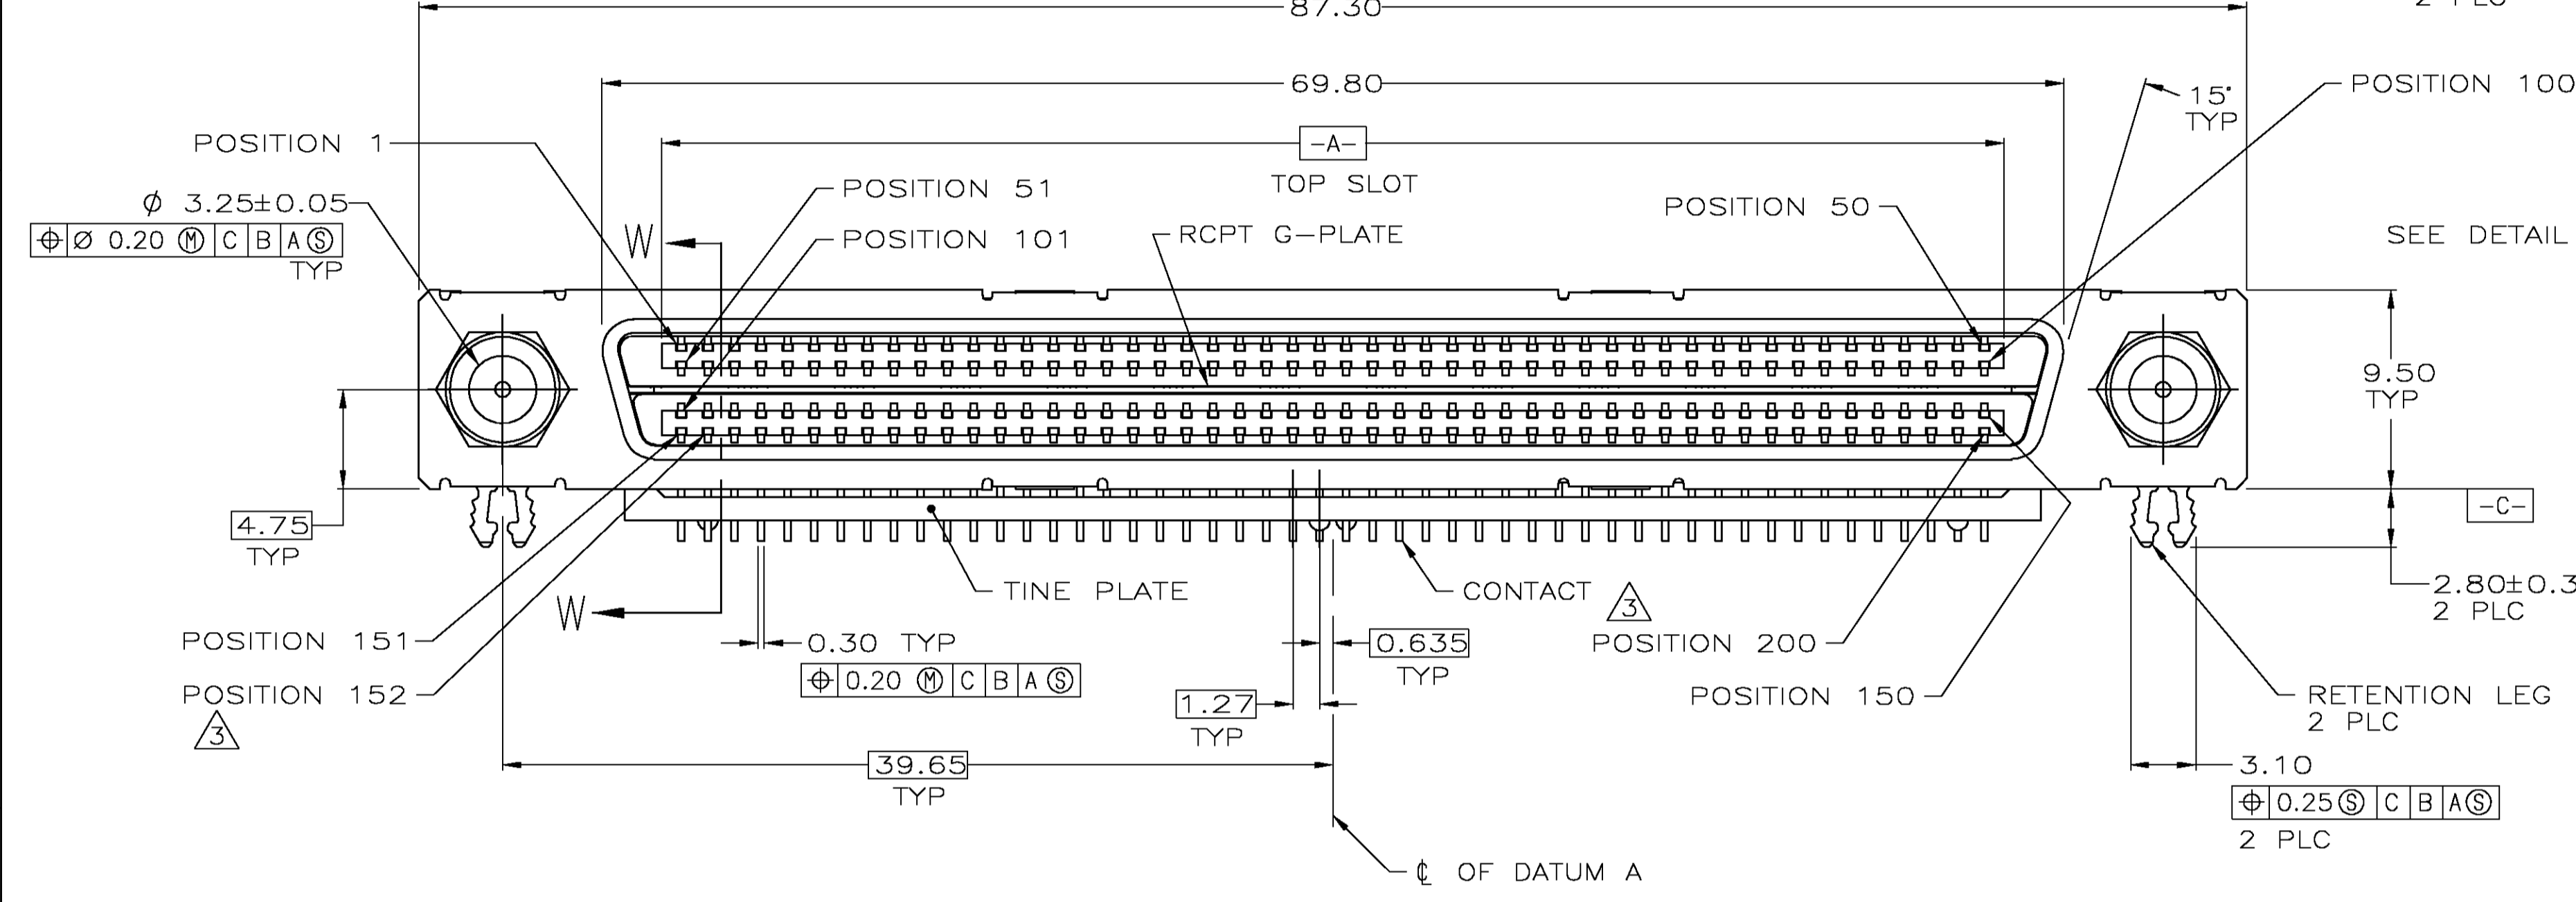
87.30
2 PLC
69.80
15°
TYP
POSITION 100
POSITION 1
-A-
TOP SLOT
$\phi$ 3.25±0.05
POSITION 51
POSITION 50
| ⌖ | Ø 0.20 Ⓜ | C | B | A Ⓢ |
TYP
W
POSITION 101
RCPT G-PLATE
SEE DETAIL
9.50
TYP
4.75
TYP
-C-
TINE PLATE
CONTACT
3
2.80±0.3
2 PLC
W
POSITION 151
0.30 TYP
| ⌖ | 0.20 Ⓜ | C | B | A Ⓢ |
0.635
TYP
POSITION 200
POSITION 152
3
1.27
TYP
POSITION 150
RETENTION LEG
2 PLC
39.65
TYP
3.10
| ⌖ | 0.25 Ⓢ | C | B | A Ⓢ |
2 PLC
℄ OF DATUM A